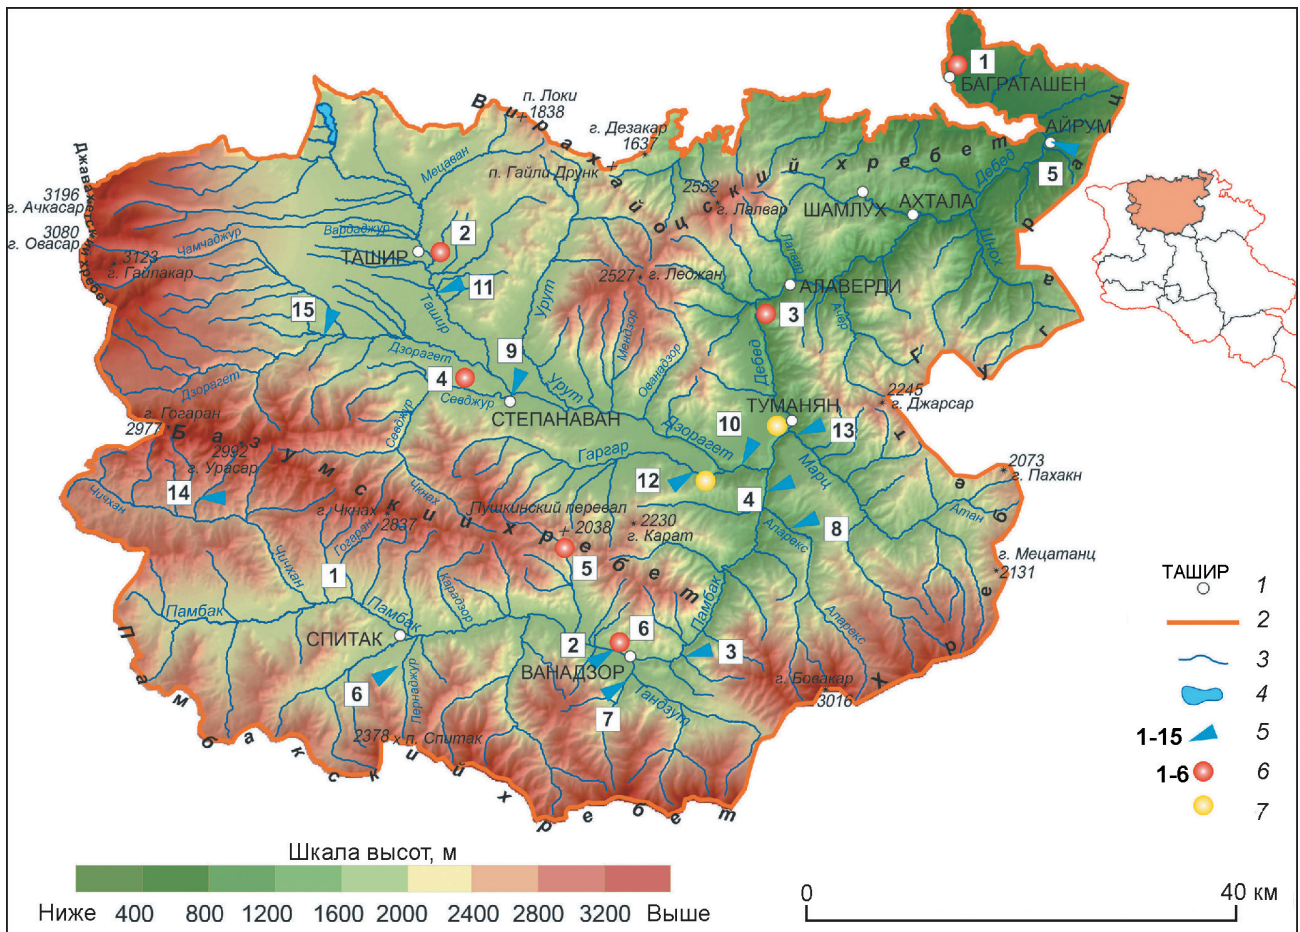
1
БАГРАТАШЕН
п. Локи 1838
Вирахайоцский хребет
г. Дезакар 1637
АЙРУМ
5
2552
г. Лалвар
ШАМЛУХ
АХТАЛА
Дебед
Шнох
п. Гайли Друнк
Мецаван
Джавахетский хребет
3196 г. Ачкасар
3080 г. Овасар
3123 г. Гайлакар
Чамчаджур
Варденджур
2
ТАШИР
11
Ташир
15
Урут
2527 г. Леджан
Лалвар
АЛАВЕРДИ
3
Ахпат
Мендзор
Дзорагет
9
Урут
Овандзор
Дебед
Урасар
4
Севджур
СТЕПАНАВАН
Дзорагет
г. Гогаран 2977
Базумский хребет
2992 г. Урасар
Гаргар
10
ТУМАНЯН
13
2245 г. Джарсар
Дзорагет
Марц
14
Чичхан
12
4
Пушкинский перевал 2038
2230 г. Карат
8
2073 г. Пахакн
г. Чкнах 2837
Чкнах
Гогаран
Чичхан
1
5
Агарцин
Атан
Алаверк
г. Мецатанц 2131
Памбак
СПИТАК
Памбак
6
Памбак
2
6
3
ВАНАДЗОР
Лернаджур
7
Тандзут
г. Бовакар 3016
2378 п. Спитак
Памбакский хребет
Бовакар хребет
Гугарк
Шкала высот, м
Ниже 400 800 1200 1600 2000 2400 2800 3200 Выше
0
40 км
ТАШИР 1
2
3
4
1-15 5
1-6 6
7